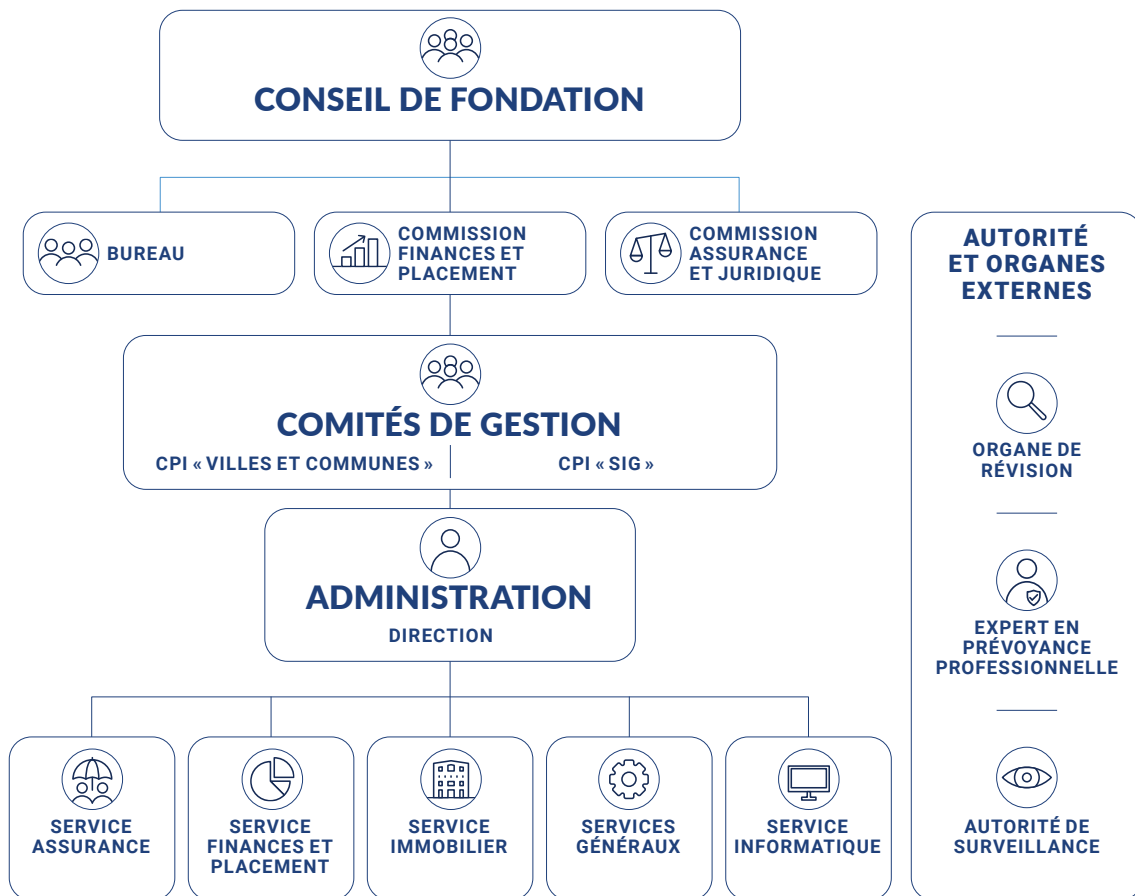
CONSEIL DE FONDATION

BUREAU

COMMISSION FINANCES ET PLACEMENT

COMMISSION ASSURANCE ET JURIDIQUE

COMITÉS DE GESTION

CPI « VILLES ET COMMUNES »

CPI « SIG »

ADMINISTRATION

DIRECTION

SERVICE ASSURANCE

SERVICE FINANCES ET PLACEMENT

SERVICE IMMOBILIER

SERVICES GÉNÉRAUX

SERVICE INFORMATIQUE

AUTORITÉ ET ORGANES EXTERNES

ORGANE DE RÉVISION

EXPERT EN PRÉVOYANCE PROFESSIONNELLE

AUTORITÉ DE SURVEILLANCE